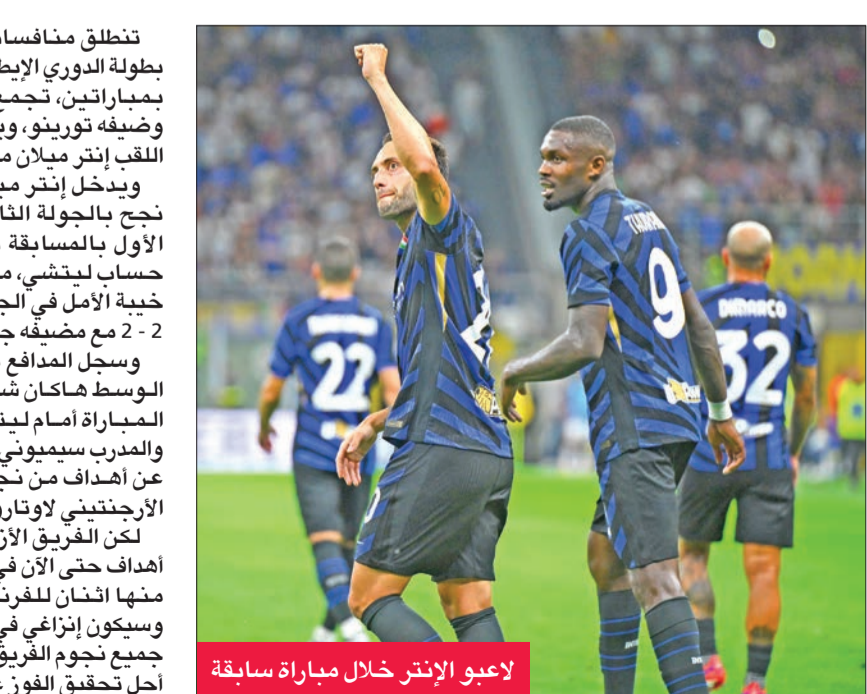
تنطلق منافسا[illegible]
بطولة الدوري الإيط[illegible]
بمباراتين، تجمع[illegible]
وضيفه تورينو، وب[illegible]
اللقب إنتر ميلان م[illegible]
ويدخل إنتر مي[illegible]
نجح بالجولة الثا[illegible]
الأول بالمسابقة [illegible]
حساب ليتشي، م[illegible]
خيبة الأمل في الج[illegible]
2 - 2 مع مضيفه ج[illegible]
وسجل المدافع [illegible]
الوسط هاكان ش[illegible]
المباراة أمام لي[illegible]
والمدرب سيميوني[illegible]
عن أهداف من نج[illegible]
الأرجنتيني لاوتار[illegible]
لكن الفريق الأز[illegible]
أهداف حتى الآن في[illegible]
منها اثنان للفرن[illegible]
وسيكون إنزاغي في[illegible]
جميع نجوم الفريق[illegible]
أجل تحقيق الفوز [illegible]

TURAM 9

DIMARCO 32

22

لاعبو الإنتر خلال مباراة سابقة